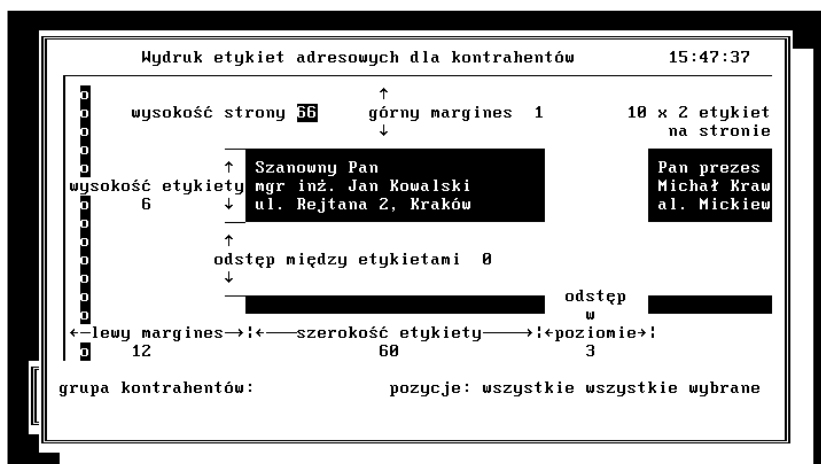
Wydruk etykiet adresowych dla kontrahentów 15:47:37

wysokość strony 66 ↑ górny margines 1 ↓ 10 x 2 etykiet na stronie

↑ Szanowny Pan
wysokość etykiety mgr inż. Jan Kowalski
6 ↓ ul. Rejtana 2, Kraków

Pan prezes
Michał Kraw
al. Mickiew

↑
odstęp między etykietami 0
↓

odstęp w poziomie

←lewy margines→ ←szerokość etykiety→ ←poziomie→
12 60 3

grupa kontrahentów: pozycje: wszystkie wszystkie wybrane